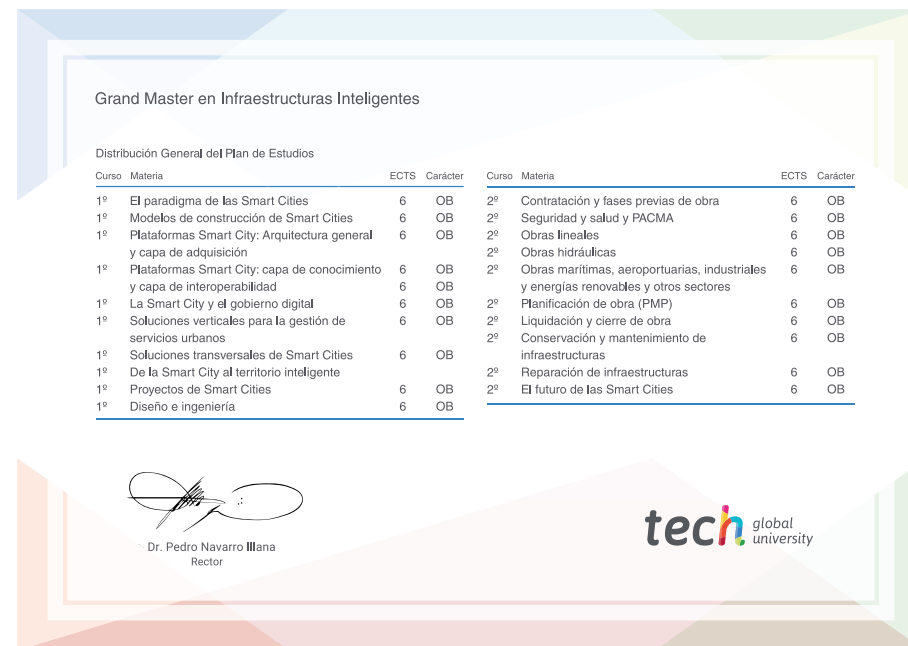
Grand Master en Infraestructuras Inteligentes

Distribución General del Plan de Estudios

| Curso | Materia | ECTS | Carácter |
|---|---|---|---|
| 1º | El paradigma de las Smart Cities | 6 | OB |
| 1º | Modelos de construcción de Smart Cities | 6 | OB |
| 1º | Plataformas Smart City: Arquitectura general y capa de adquisición | 6 | OB |
| 1º | Plataformas Smart City: capa de conocimiento y capa de interoperabilidad | 6<br>6 | OB<br>OB |
| 1º | La Smart City y el gobierno digital | 6 | OB |
| 1º | Soluciones verticales para la gestión de servicios urbanos | 6 | OB |
| 1º | Soluciones transversales de Smart Cities | 6 | OB |
| 1º | De la Smart City al territorio inteligente | | |
| 1º | Proyectos de Smart Cities | 6 | OB |
| 1º | Diseño e ingeniería | 6 | OB |

| Curso | Materia | ECTS | Carácter |
|---|---|---|---|
| 2º | Contratación y fases previas de obra | 6 | OB |
| 2º | Seguridad y salud y PACMA | 6 | OB |
| 2º | Obras lineales | 6 | OB |
| 2º | Obras hidráulicas | 6 | OB |
| 2º | Obras marítimas, aeroportuarias, industriales y energías renovables y otros sectores | 6 | OB |
| 2º | Planificación de obra (PMP) | 6 | OB |
| 2º | Liquidación y cierre de obra | 6 | OB |
| 2º | Conservación y mantenimiento de infraestructuras | 6 | OB |
| 2º | Reparación de infraestructuras | 6 | OB |
| 2º | El futuro de las Smart Cities | 6 | OB |

Dr. Pedro Navarro Illana
Rector

tech global university